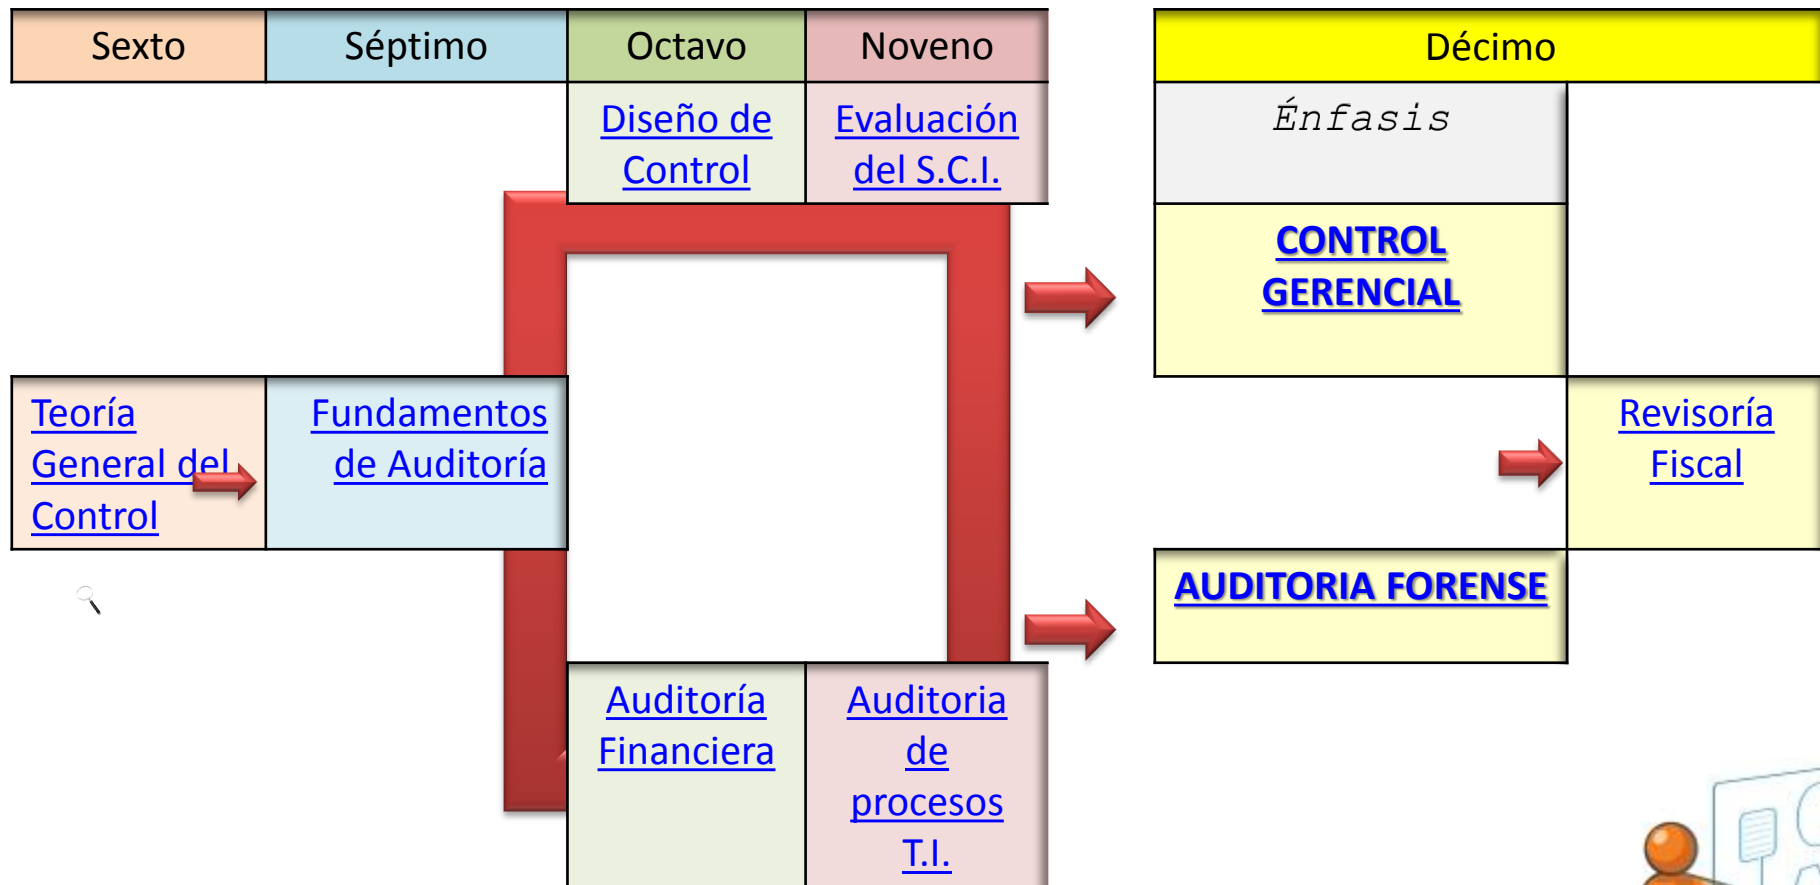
| Sexto | Séptimo | Octavo | Noveno |
|---|---|---|---|

Décimo

Diseño de Control

Evaluación del S.C.I.

Énfasis

CONTROL GERENCIAL

Teoría General del Control

Fundamentos de Auditoría

Revisoría Fiscal

AUDITORIA FORENSE

Auditoría Financiera

Auditoria de procesos T.I.